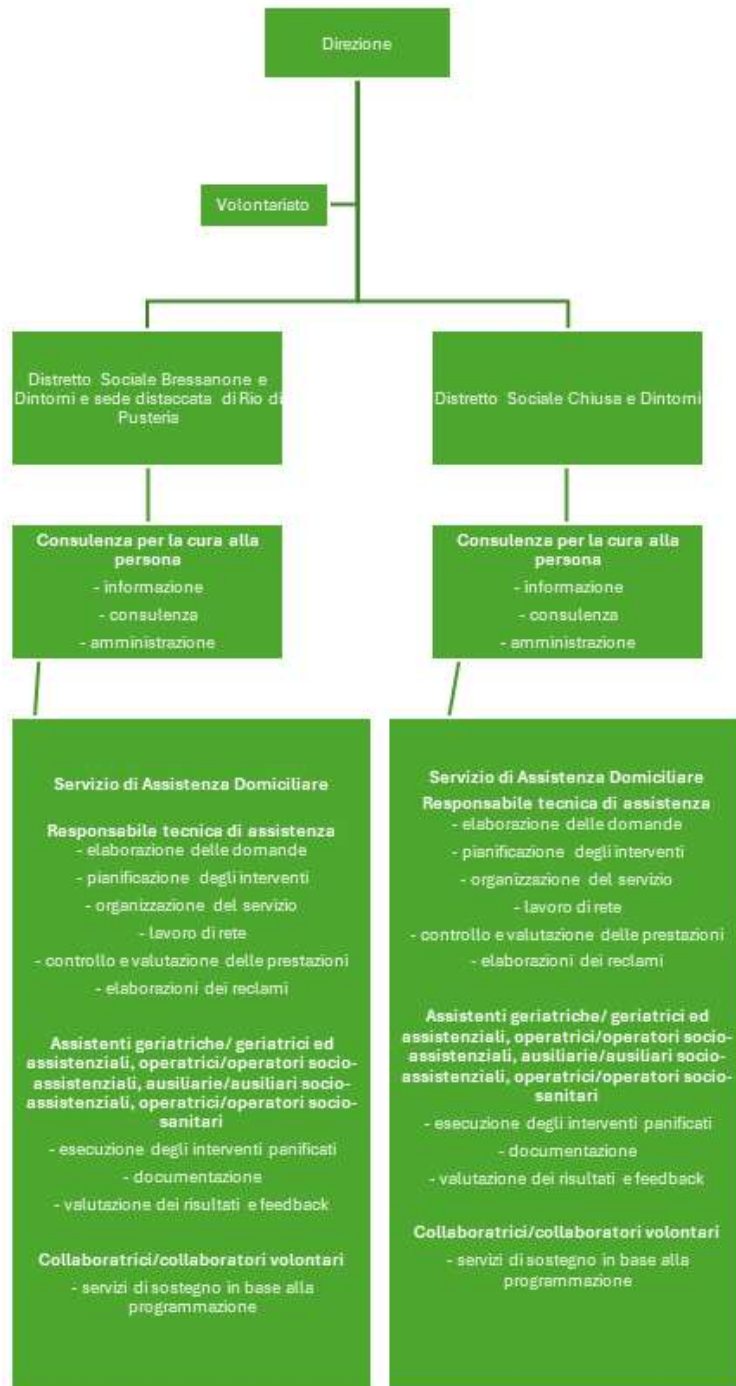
Direzione

Volontariato

Distretto Sociale Bressanone e Dintorni e sede distaccata di Rio di Pusteria

Distretto Sociale Chiusa e Dintorni

**Consulenza per la cura alla persona**
- informazione
- consulenza
- amministrazione

**Consulenza per la cura alla persona**
- informazione
- consulenza
- amministrazione

**Servizio di Assistenza Domiciliare**

**Responsabile tecnica di assistenza**
- elaborazione delle domande
- pianificazione degli interventi
- organizzazione del servizio
- lavoro di rete
- controllo e valutazione delle prestazioni
- elaborazioni dei reclami

**Assistenti geriatriche/ geriatrici ed assistenziali, operatrici/operatori socio-assistenziali, ausiliarie/ausiliari socio-assistenziali, operatrici/operatori socio-sanitari**
- esecuzione degli interventi panificati
- documentazione
- valutazione dei risultati e feedback

**Collaboratrici/collaboratori volontari**
- servizi di sostegno in base alla programmazione

**Servizio di Assistenza Domiciliare**
**Responsabile tecnica di assistenza**
- elaborazione delle domande
- pianificazione degli interventi
- organizzazione del servizio
- lavoro di rete
- controllo e valutazione delle prestazioni
- elaborazioni dei reclami

**Assistenti geriatriche/ geriatrici ed assistenziali, operatrici/operatori socio-assistenziali, ausiliarie/ausiliari socio-assistenziali, operatrici/operatori socio-sanitari**
- esecuzione degli interventi panificati
- documentazione
- valutazione dei risultati e feedback

**Collaboratrici/collaboratori volontari**
- servizi di sostegno in base alla programmazione